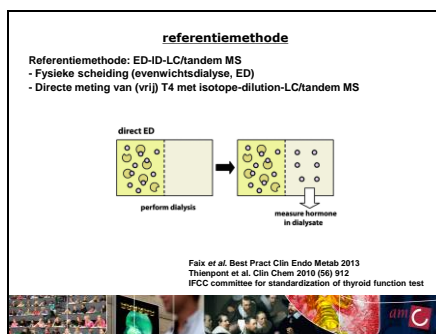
referentiemethode

Referentiemethode: ED-ID-LC/tandem MS
- Fysieke scheiding (evenwichtsdialyse, ED)
- Directe meting van (vrij) T4 met isotope-dilution-LC/tandem MS

direct ED

perform dialysis

measure hormone in dialysate

Faix *et al.* Best Pract Clin Endo Metab 2013
Thienpont et al. Clin Chem 2010 (56) 912
IFCC committee for standardization of thyroid function test

am